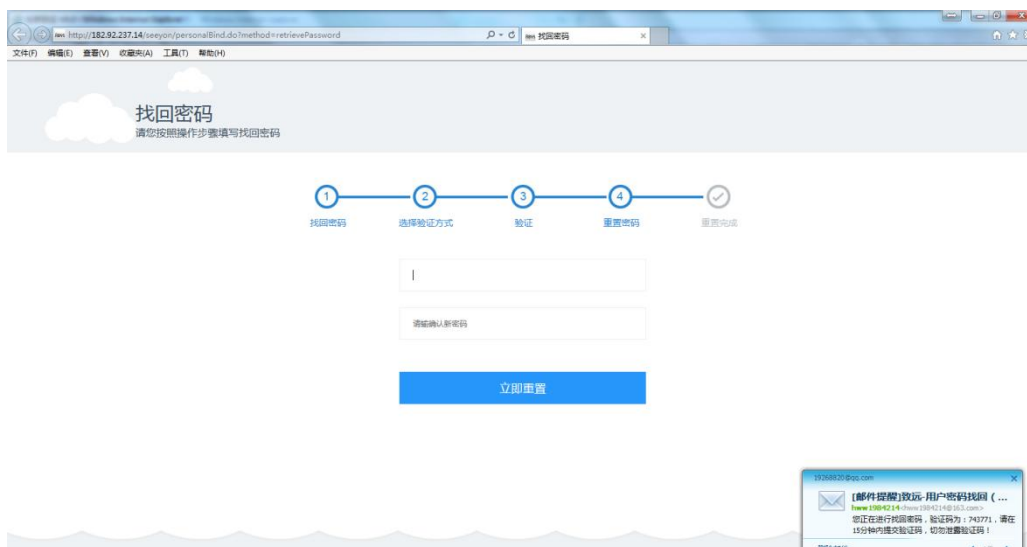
http://182.92.237.14/seeyon/personalBind.do?method=retrievePassword
找回密码
文件(F) 编辑(E) 查看(V) 收藏夹(A) 工具(T) 帮助(H)

找回密码
请您按照操作步骤填写找回密码

1 找回密码
2 选择验证方式
3 验证
4 重置密码
重置完成

请输确认新密码

立即重置

19268820@qq.com
[邮件提醒]致远-用户密码找回（...
hww1984214<hww1984214@163.com>
您正在进行找回密码，验证码为：743771，请在15分钟内提交验证码，切勿泄露验证码！